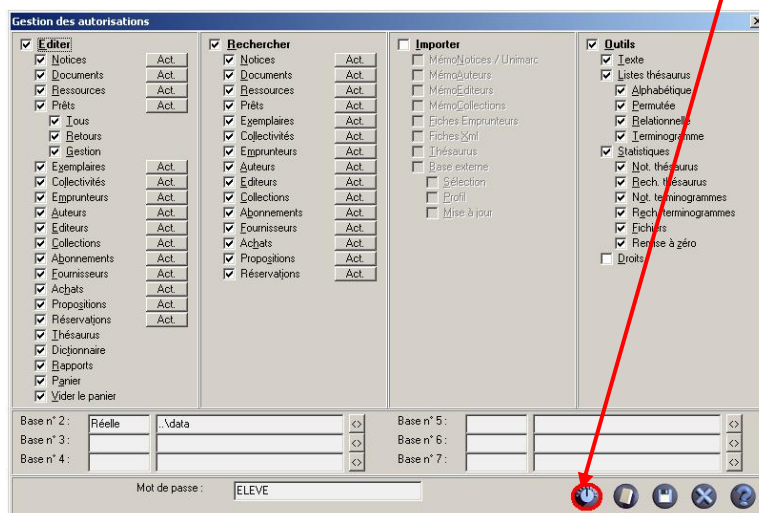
Gestion des autorisations

Editer
Notices Act.
Documents Act.
Ressources Act.
Prêts Act.
Tous
Retours
Gestion
Exemplaires Act.
Collectivités Act.
Emprunteurs Act.
Auteurs Act.
Editeurs Act.
Collections Act.
Abonnements Act.
Fournisseurs Act.
Achats Act.
Propositions Act.
Réservations Act.
Thésaurus
Dictionnaire
Rapports
Panier
Vider le panier

Rechercher
Notices Act.
Documents Act.
Ressources Act.
Prêts Act.
Exemplaires Act.
Collectivités Act.
Emprunteurs Act.
Auteurs Act.
Editeurs Act.
Collections Act.
Abonnements Act.
Fournisseurs Act.
Achats Act.
Propositions Act.
Réservations Act.

Importer
MémoNotices / Unimarc
MémoAuteurs
MémoEditeurs
MémoCollections
Fiches Emprunteurs
Fiches Xml
Thésaurus
Base externe
Sélection
Profil
Mise à jour

Outils
Texte
Listes thésaurus
Alphabétique
Permutée
Relationnelle
Terminogramme
Statistiques
Not. thésaurus
Rech. thésaurus
Not. terminogrammes
Rech. terminogrammes
Fichiers
Remise à zéro
Droits

Base n° 2 : Réelle ..\data <>
Base n° 3 : <>
Base n° 4 : <>
Base n° 5 : <>
Base n° 6 : <>
Base n° 7 : <>

Mot de passe : ELEVE